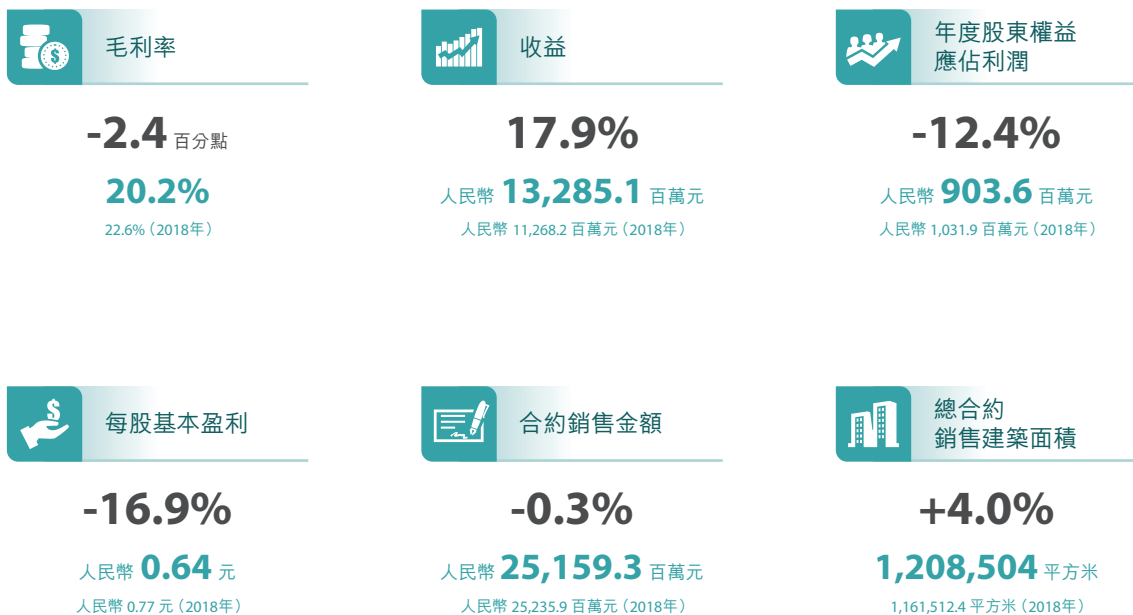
毛利率

-2.4 百分點

20.2%

22.6%（2018年）

收益

17.9%

人民幣 13,285.1 百萬元

人民幣 11,268.2 百萬元（2018年）

年度股東權益應佔利潤

-12.4%

人民幣 903.6 百萬元

人民幣 1,031.9 百萬元（2018年）

每股基本盈利

-16.9%

人民幣 0.64 元

人民幣 0.77 元（2018年）

合約銷售金額

-0.3%

人民幣 25,159.3 百萬元

人民幣 25,235.9 百萬元（2018年）

總合約銷售建築面積

+4.0%

1,208,504 平方米

1,161,512.4 平方米（2018年）